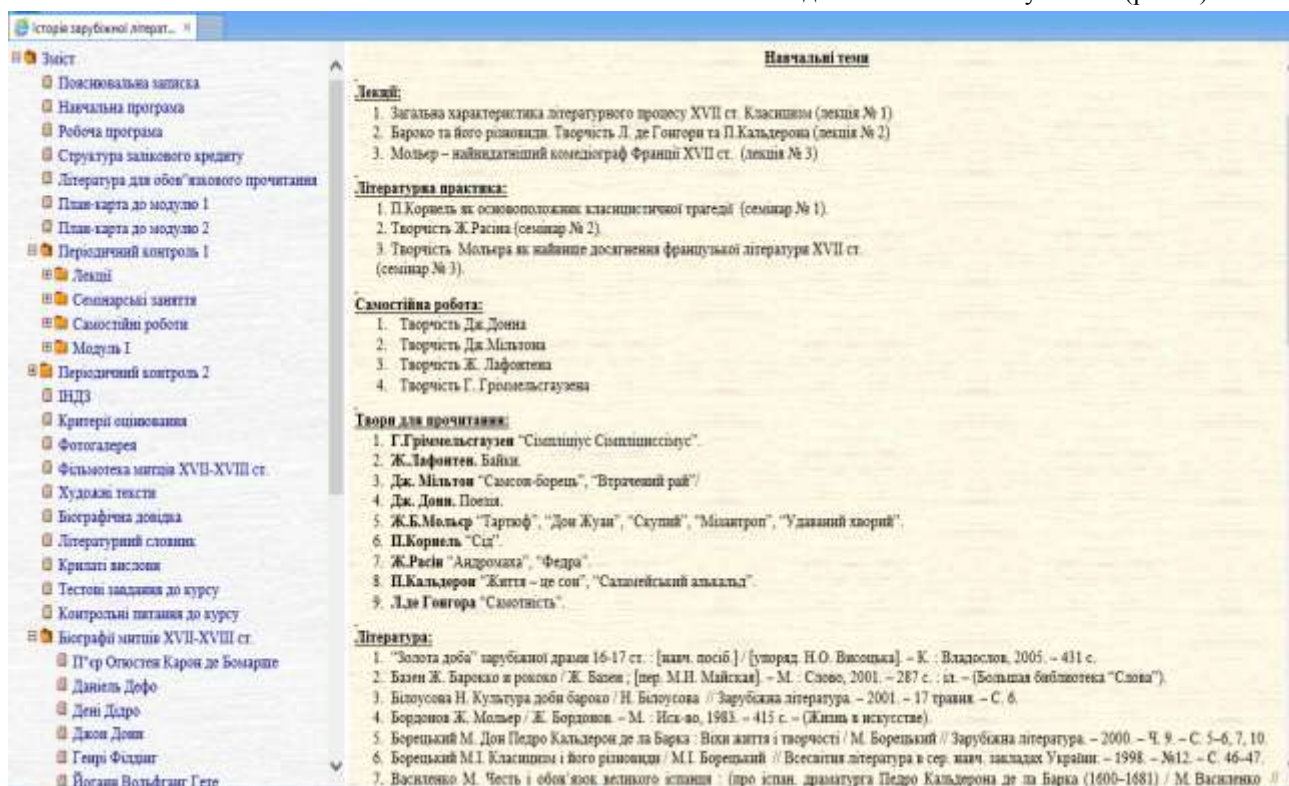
Історія зарубіжної літерат... ×

Зміст
Пояснювальна записка
Навчальна програма
Робоча програма
Структура залікового кредиту
Література для обов"язкового прочитання
План-карта до модулю 1
План-карта до модулю 2
Періодичний контроль 1
Лекції
Семінарські заняття
Самостійні роботи
Модуль I
Періодичний контроль 2
ІНДЗ
Критерії оцінювання
Фотогалерея
Фільмотека митців XVII-XVIII ст.
Художні тексти
Біографічна довідка
Літературний словник
Крилаті вислови
Тестові завдання до курсу
Контрольні питання до курсу
Біографії митців XVII-XVIII ст.
П"єр Огюстен Карон де Бомарше
Даніель Дефо
Дені Дідро
Джон Донн
Генрі Філдінг
Йоганн Вольфганг Гете

Навчальні теми

Лекції:
1. Загальна характеристика літературного процесу XVII ст. Класицизм (лекція № 1)
2. Бароко та його різновиди. Творчість Л. де Гонгори та П.Кальдерона (лекція № 2)
3. Мольєр – найвидатніший комедіограф Франції XVII ст. (лекція № 3)

Літературна практика:
1. П.Корнель як основоположник класицистичної трагедії (семінар № 1).
2. Творчість Ж.Расіна (семінар № 2).
3. Творчість Мольєра як найвище досягнення французької літератури XVII ст. (семінар № 3).

Самостійна робота:
1. Творчість Дж.Донна
2. Творчість Дж.Мільтона
3. Творчість Ж. Лафонтена
4. Творчість Г. Гріммельсгаузена

Твори для прочитання:
1. Г.Гріммельсгаузен "Сімпліціус Сімпліциссімус".
2. Ж.Лафонтен. Байки.
3. Дж. Мільтон "Самсон-борець", "Втрачений рай"/
4. Дж. Донн. Поезія.
5. Ж.Б.Мольєр "Тартюф", "Дон Жуан", "Скупий", "Мізантроп", "Удаваний хворий".
6. П.Корнель "Сід".
7. Ж.Расін "Андромаха", "Федра".
8. П.Кальдерон "Життя – це сон", "Саламейський алькальд".
9. Л.де Гонгора "Самотність".

Література:
1. "Золота доба" зарубіжної драми 16-17 ст. : [навч. посіб.] / [упоряд. Н.О. Висоцька]. – К. : Владослов, 2005. – 431 с.
2. Базен Ж. Барокко и рококо / Ж. Базен ; [пер. М.Н. Майская]. – М. : Слово, 2001. – 287 с. : ил. – (Большая библиотека "Слова").
3. Білоусова Н. Культура доби бароко / Н. Білоусова // Зарубіжна література. – 2001. – 17 травня. – С. 6.
4. Бордонов Ж. Мольер / Ж. Бордонов. – М. : Иск-во, 1983. – 415 с. – (Жизнь в искусстве).
5. Борецький М. Дон Педро Кальдерон де ла Барка : Віхи життя і творчості / М. Борецький // Зарубіжна література. – 2000. – Ч. 9. – С. 5–6, 7, 10.
6. Борецький М.І. Класицизм і його різновиди / М.І. Борецький // Всесвітня література в сер. навч. закладах України. – 1998. – №12. – С. 46-47.
7. Василенко М. Честь і обов'язок великого іспанця : (про іспан. драматурга Педро Кальдерона де ла Барка (1600–1681) / М. Василенко //